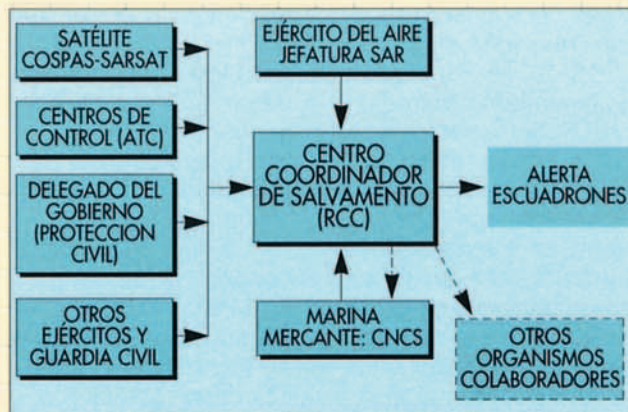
SATÉLITE COSPAS-SARSAT

CENTROS DE CONTROL (ATC)

DELEGADO DEL GOBIERNO (PROTECCION CIVIL)

OTROS EJÉRCITOS Y GUARDIA CIVIL

EJÉRCITO DEL AIRE JEFATURA SAR

CENTRO COORDINADOR DE SALVAMENTO (RCC)

MARINA MERCANTE: CNCS

ALERTA ESCUADRONES

OTROS ORGANISMOS COLABORADORES